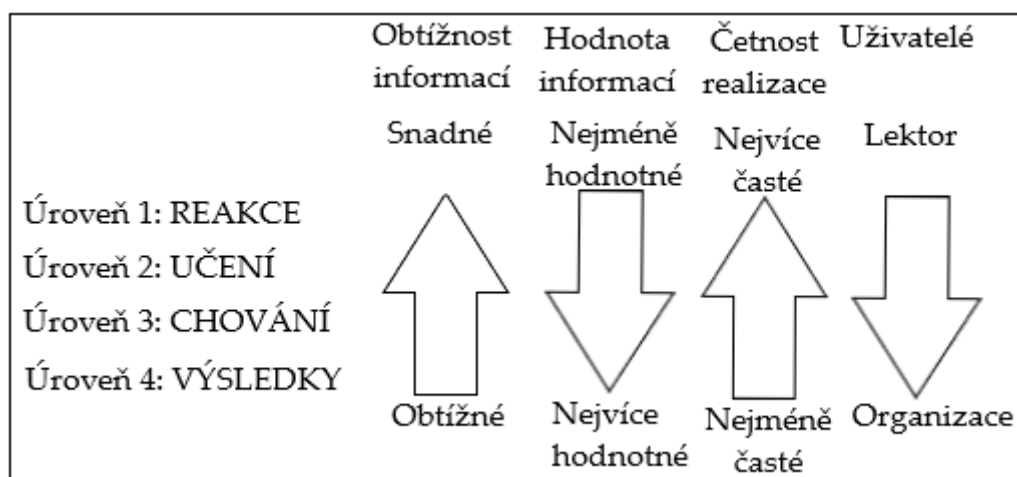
Obtížnost informací

Hodnota informací

Četnost realizace

Uživatelé

Snadné

Nejméně hodnotné

Nejvíce časté

Lektor

Úroveň 1: REAKCE

Úroveň 2: UČENÍ

Úroveň 3: CHOVÁNÍ

Úroveň 4: VÝSLEDKY

Obtížné

Nejvíce hodnotné

Nejméně časté

Organizace